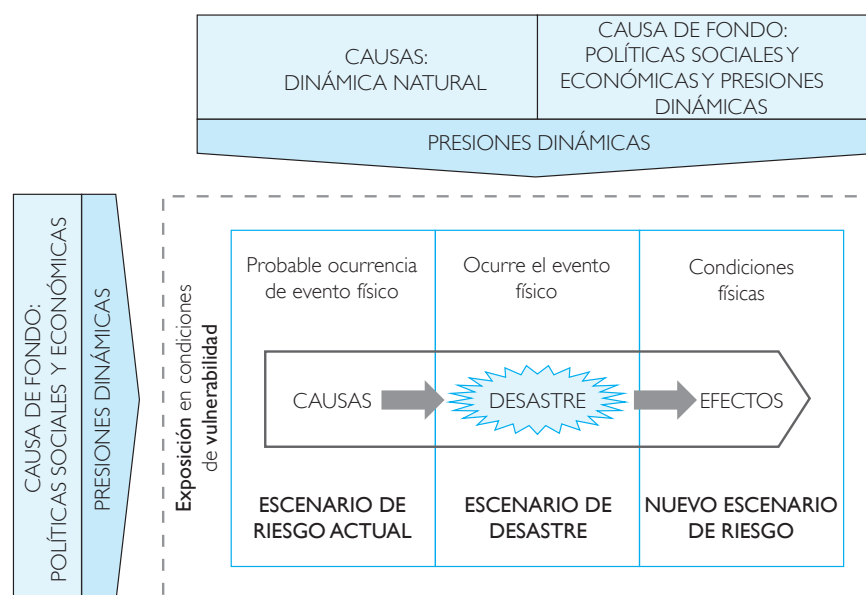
CAUSAS:
DINÁMICA NATURAL

CAUSA DE FONDO:
POLÍTICAS SOCIALES Y ECONÓMICAS Y PRESIONES DINÁMICAS

PRESIONES DINÁMICAS

CAUSA DE FONDO:
POLÍTICAS SOCIALES Y ECONÓMICAS

PRESIONES DINÁMICAS

Exposición en condiciones de vulnerabilidad

| Probable ocurrencia de evento físico | Ocurre el evento físico | Condiciones físicas |
|---|---|---|
| CAUSAS | DESASTRE | EFECTOS |
| ESCENARIO DE RIESGO ACTUAL | ESCENARIO DE DESASTRE | NUEVO ESCENARIO DE RIESGO |